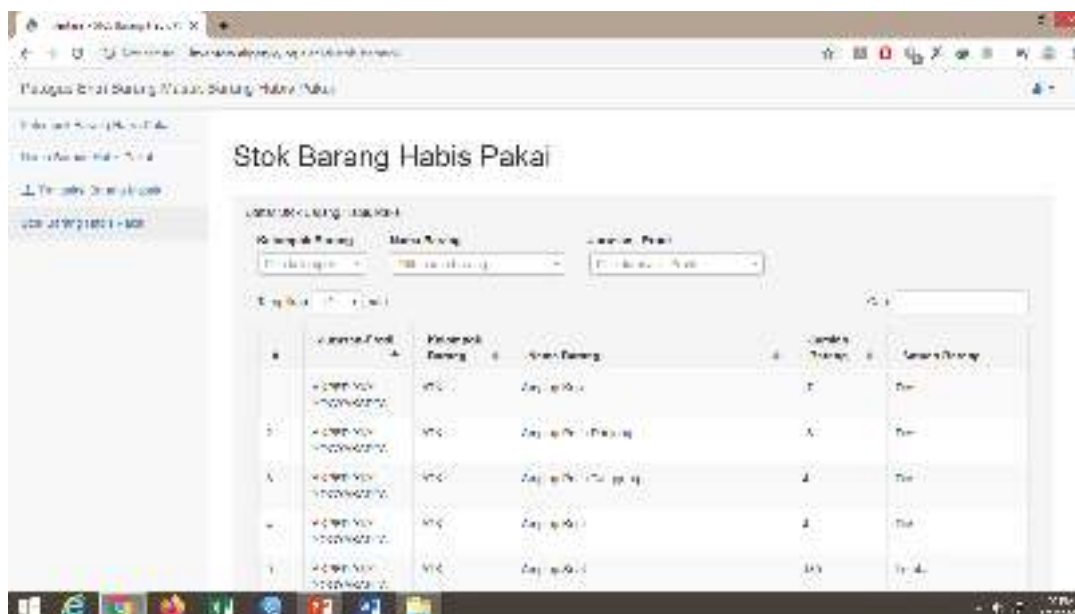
Stok Barang Habis Pakai

| # | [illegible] | Kelompok Barang | Nama Barang | Jumlah Barang | Satuan Barang |
|---|---|---|---|---|---|
| | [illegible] | ATK | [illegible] | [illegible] | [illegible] |
| | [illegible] | ATK | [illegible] | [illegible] | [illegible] |
| | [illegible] | ATK | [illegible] | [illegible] | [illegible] |
| | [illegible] | ATK | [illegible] | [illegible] | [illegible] |
| | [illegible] | ATK | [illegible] | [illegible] | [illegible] |